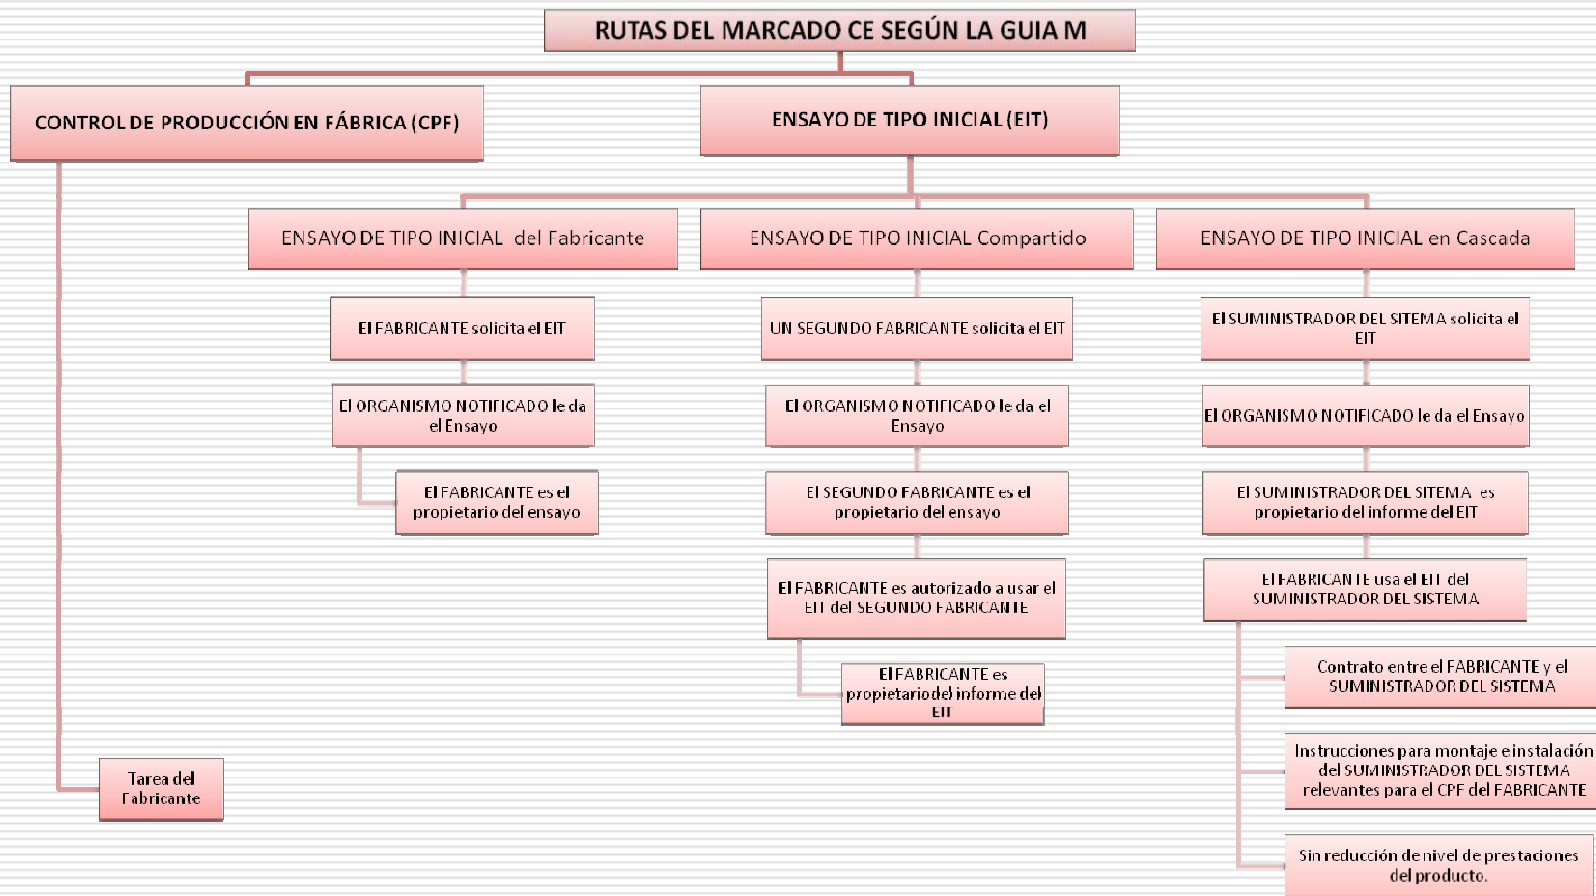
RUTAS DEL MARCADO CE SEGÚN LA GUIA M

CONTROL DE PRODUCCIÓN EN FÁBRICA (CPF)

ENSAYO DE TIPO INICIAL (EIT)

ENSAYO DE TIPO INICIAL del Fabricante

ENSAYO DE TIPO INICIAL Compartido

ENSAYO DE TIPO INICIAL en Cascada

El FABRICANTE solicita el EIT

El ORGANISMO NOTIFICADO le da el Ensayo

El FABRICANTE es el propietario del ensayo

UN SEGUNDO FABRICANTE solicita el EIT

El ORGANISMO NOTIFICADO le da el Ensayo

El SEGUNDO FABRICANTE es el propietario del ensayo

El FABRICANTE es autorizado a usar el EIT del SEGUNDO FABRICANTE

El FABRICANTE es propietario del informe del EIT

El SUMINISTRADOR DEL SITEMA solicita el EIT

El ORGANISMO NOTIFICADO le da el Ensayo

El SUMINISTRADOR DEL SITEMA es propietario del informe del EIT

El FABRICANTE usa el EIT del SUMINISTRADOR DEL SISTEMA

Contrato entre el FABRICANTE y el SUMINISTRADOR DEL SISTEMA

Instrucciones para montaje e instalación del SUMINISTRADOR DEL SISTEMA relevantes para el CPF del FABRICANTE

Sin reducción de nivel de prestaciones del producto.

Tarea del Fabricante